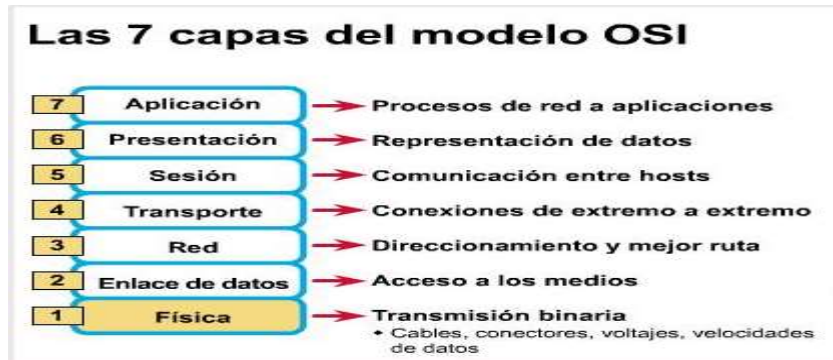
Las 7 capas del modelo OSI

7 Aplicación → Procesos de red a aplicaciones
6 Presentación → Representación de datos
5 Sesión → Comunicación entre hosts
4 Transporte → Conexiones de extremo a extremo
3 Red → Direccionamiento y mejor ruta
2 Enlace de datos → Acceso a los medios
1 Física → Transmisión binaria
• Cables, conectores, voltajes, velocidades de datos